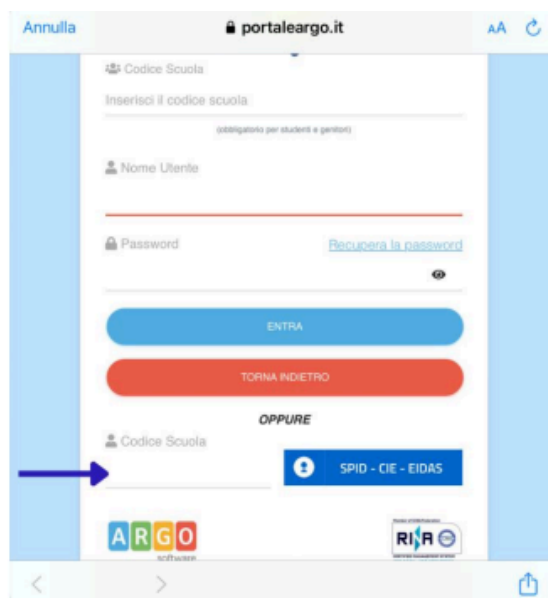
Annulla

portaleargo.it

AA

Codice Scuola

Inserisci il codice scuola

(obbligatorio per studenti e genitori)

Nome Utente

Password

Recupera la password

ENTRA

TORNA INDIETRO

OPPURE

Codice Scuola

SPID - CIE - EIDAS

ARGO
software

RINA